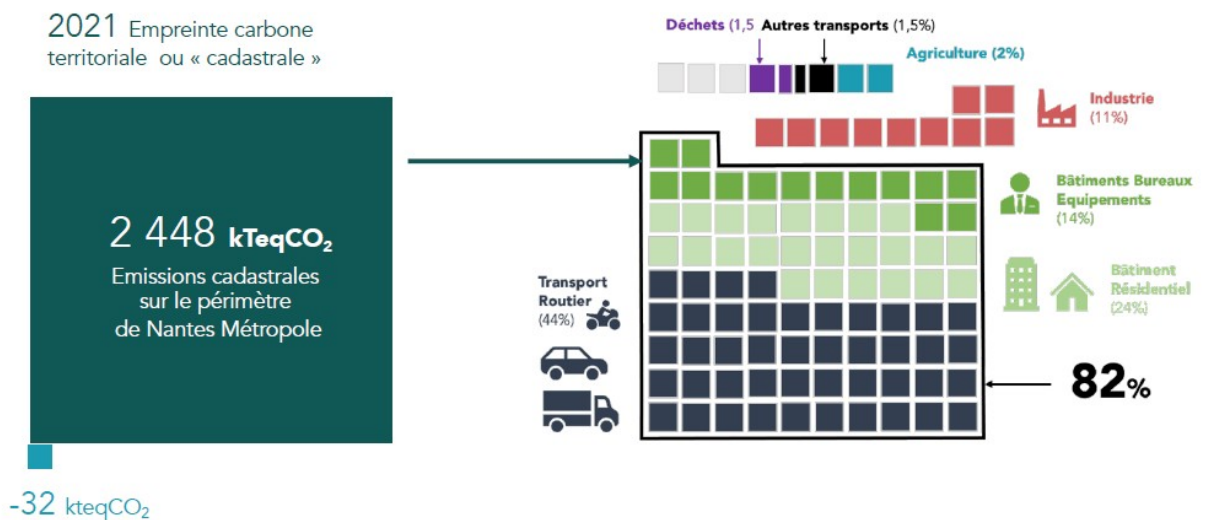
2021 Empreinte carbone territoriale ou « cadastrale »

2 448 kTeq$CO_2$

Emissions cadastrales sur le périmètre de Nantes Métropole

-32 kteq$CO_2$

Déchets (1,5 Autres transports (1,5%)

Agriculture (2%)

Industrie (11%)

Bâtiments Bureaux Equipements (14%)

Bâtiment Résidentiel (24%)

Transport Routier (44%)

82%